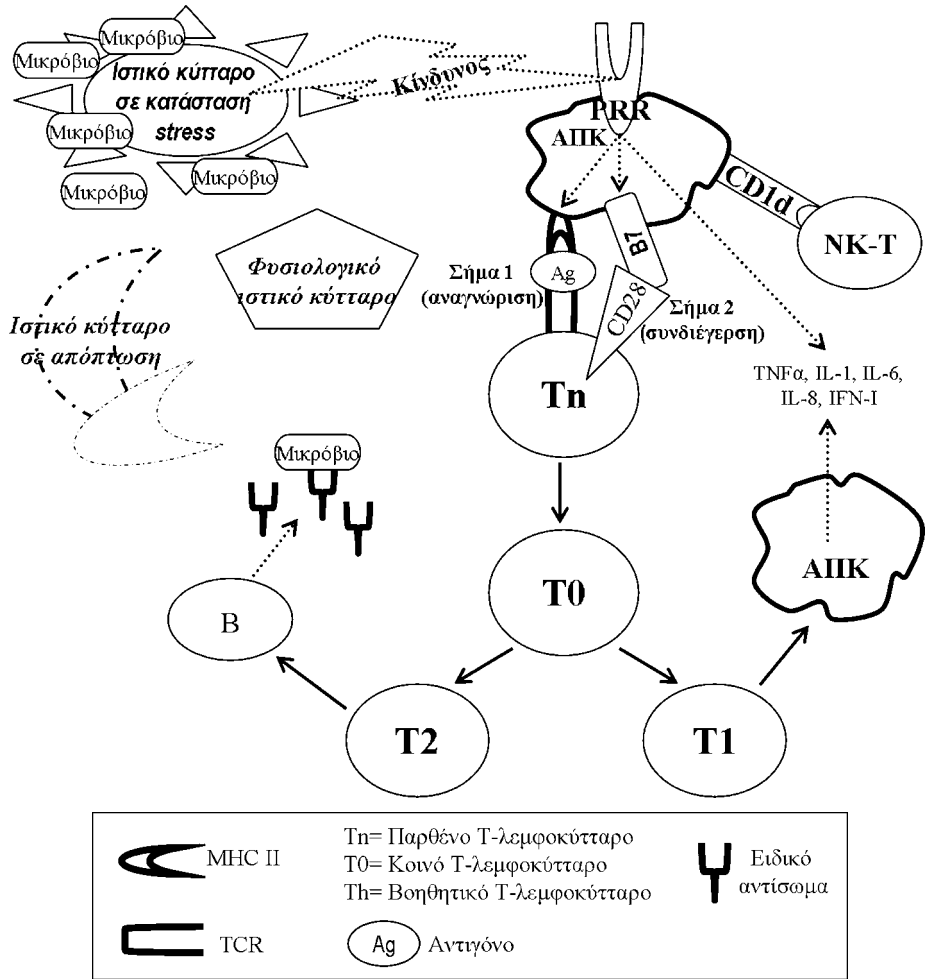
Μικρόβιο
Μικρόβιο
Ιστικό κύτταρο σε κατάσταση stress
Μικρόβιο
Μικρόβιο
Μικρόβιο
Κίνδυνος
PRR
ΑΠΚ
CD1d
NK-T
B7
Ag
Σήμα 1 (αναγνώριση)
CD28
Σήμα 2 (συνδιέγερση)
Φυσιολογικό ιστικό κύτταρο
Ιστικό κύτταρο σε απόπτωση
Tn
TNFα, IL-1, IL-6, IL-8, IFN-I
Μικρόβιο
T0
ΑΠΚ
B
T2
T1

MHC II
Tn= Παρθένο Τ-λεμφοκύτταρο
T0= Κοινό Τ-λεμφοκύτταρο
Th= Βοηθητικό Τ-λεμφοκύτταρο
Ειδικό αντίσωμα
TCR
Ag Αντιγόνο